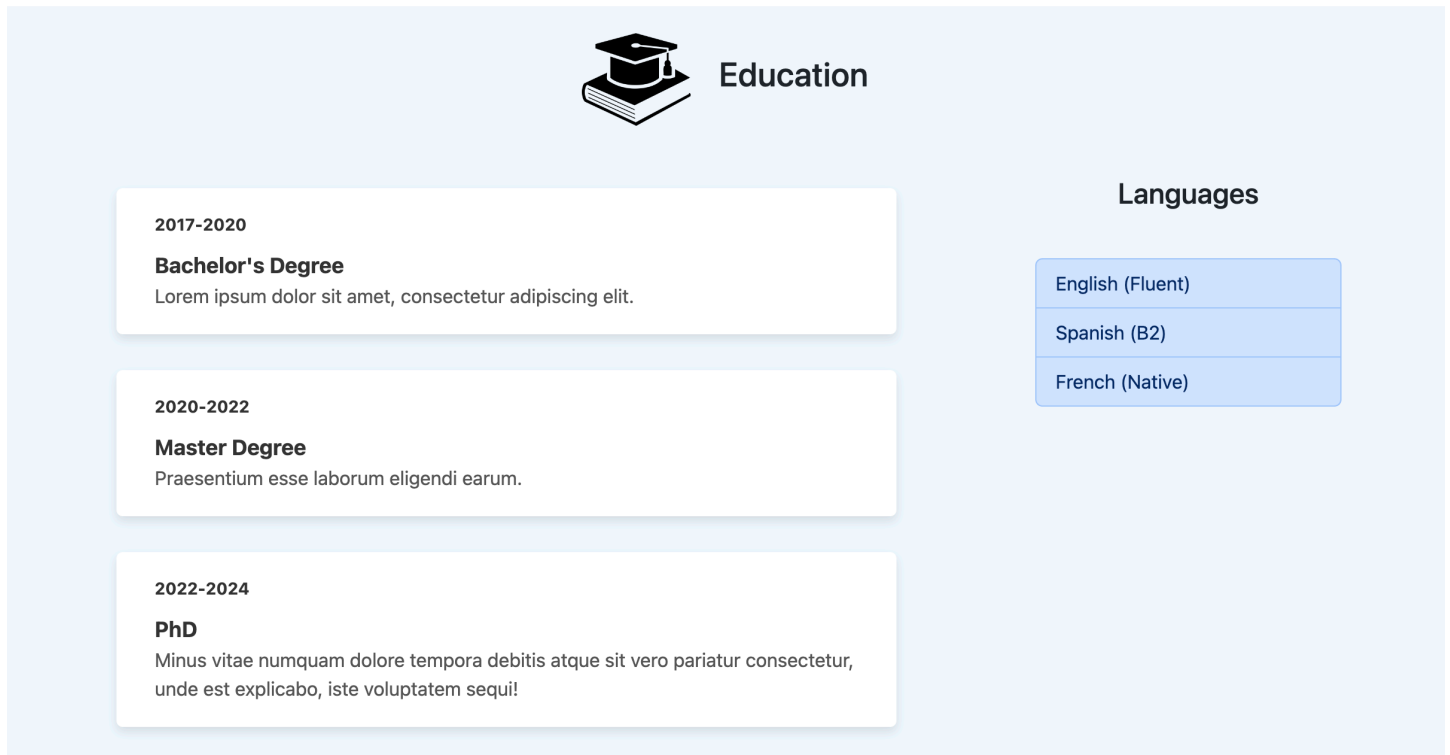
Education

2017-2020

Bachelor's Degree

Lorem ipsum dolor sit amet, consectetur adipiscing elit.

2020-2022

Master Degree

Praesentium esse laborum eligendi earum.

2022-2024

PhD

Minus vitae numquam dolore tempora debitis atque sit vero pariatur consectetur, unde est explicabo, iste voluptatem sequi!

Languages

English (Fluent)

Spanish (B2)

French (Native)